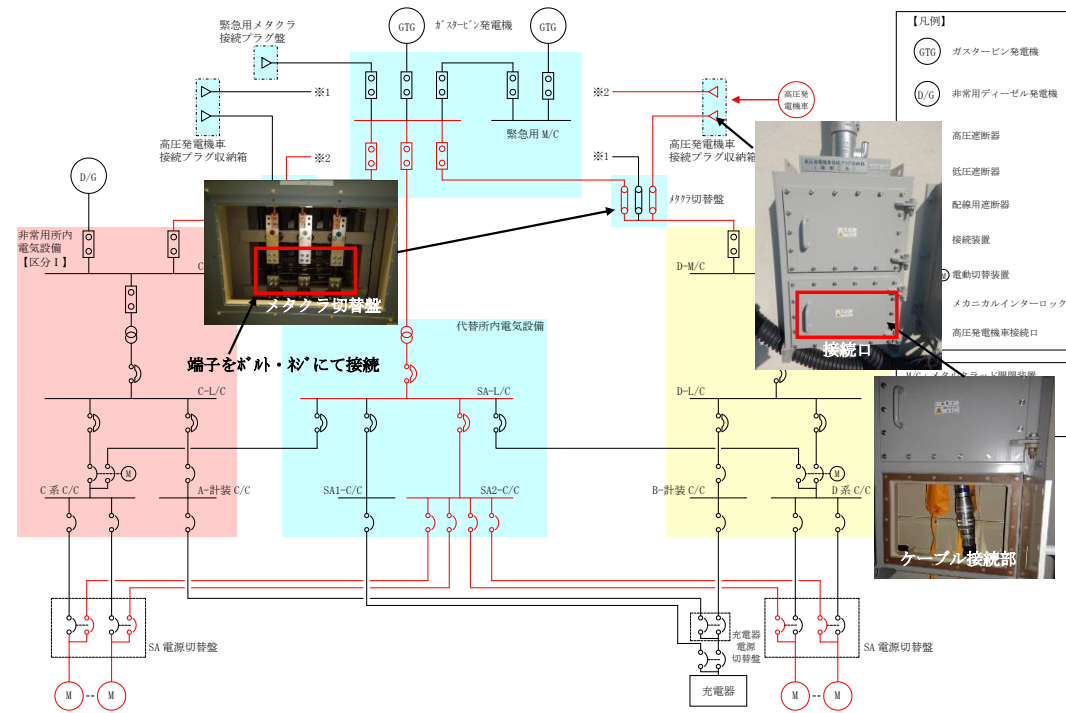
緊急用メタクラ接続プラグ盤

GTG ｶﾞｽﾀｰﾋﾞﾝ発電機 GTG

※1

高圧発電機車接続プラグ収納箱

※2

緊急用 M/C

※2

高圧発電機車

高圧発電機車接続プラグ収納箱

※1

ﾒﾀｸﾗ切替盤

D/G

非常用所内電気設備【区分Ⅰ】

C

メタクラ切替盤

端子をﾎﾞﾙﾄ・ﾈｼﾞにて接続

代替所内電気設備

C-L/C

SA-L/C

C系 C/C

A-計装 C/C

SA1-C/C

SA2-C/C

D-M/C

D-L/C

B-計装 C/C

D系 C/C

接続口

ケーブル接続部

SA 電源切替盤

充電器電源切替盤

充電器

SA 電源切替盤

M M M M M

【凡例】

GTG ガスタービン発電機

D/G 非常用ディーゼル発電機

高圧遮断器

低圧遮断器

配線用遮断器

接続装置

電動切替装置

メカニカルインターロック

高圧発電機車接続口

M/C・メタクラ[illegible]